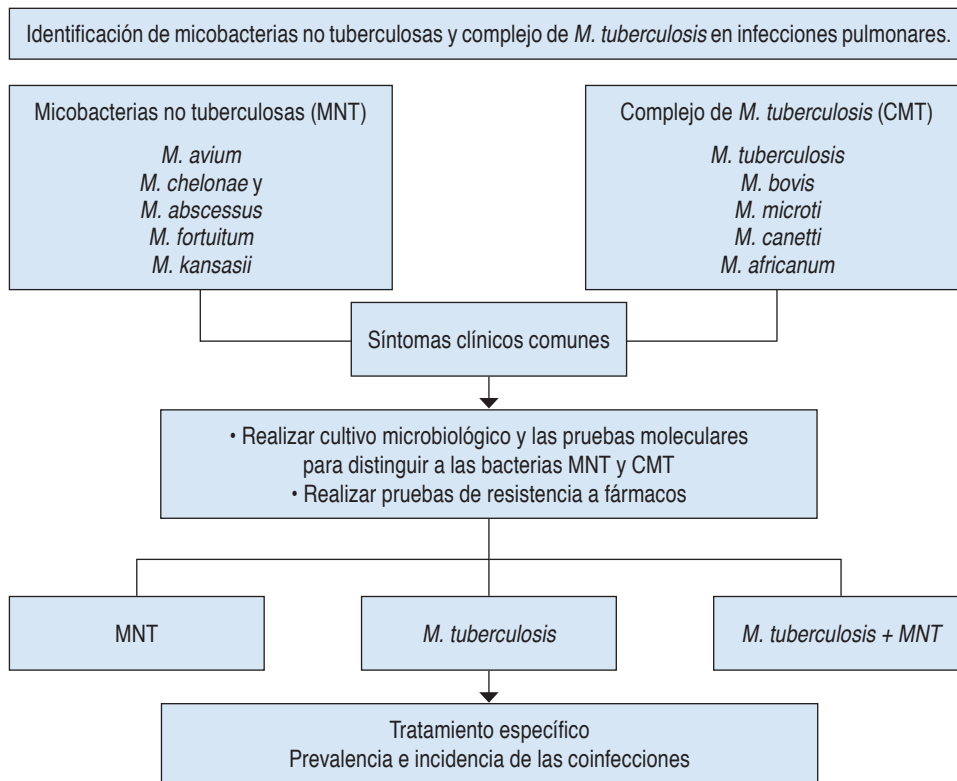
Identificación de micobacterias no tuberculosas y complejo de M. tuberculosis en infecciones pulmonares.

Micobacterias no tuberculosas (MNT)

M. avium
M. chelonae y
M. abscessus
M. fortuitum
M. kansasii

Complejo de M. tuberculosis (CMT)

M. tuberculosis
M. bovis
M. microti
M. canetti
M. africanum

Síntomas clínicos comunes

• Realizar cultivo microbiológico y las pruebas moleculares para distinguir a las bacterias MNT y CMT
• Realizar pruebas de resistencia a fármacos

MNT

M. tuberculosis

M. tuberculosis + MNT

Tratamiento específico
Prevalencia e incidencia de las coinfecciones